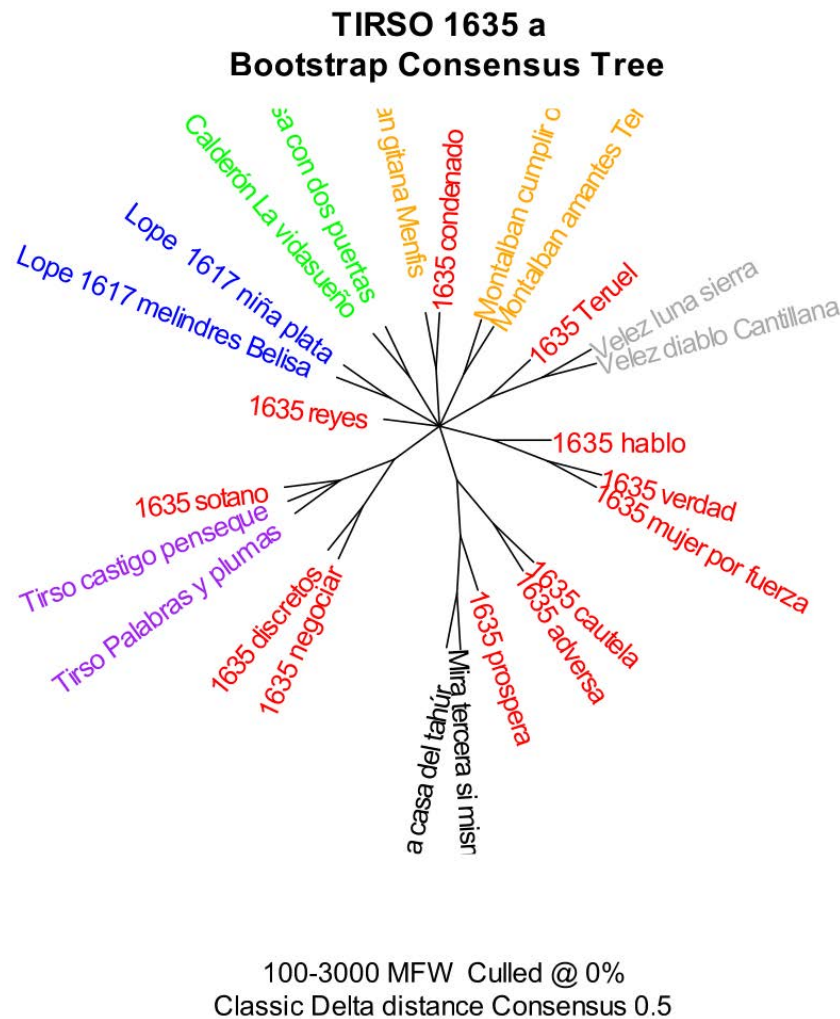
TIRSO 1635 a
Bootstrap Consensus Tree

sa con dos puertas
Calderón La vidasueño
Lope 1617 niña plata
Lope 1617 melindres Belisa
an gitana Menfis
1635 condenado
Montalban cumplir c
Montalban amantes Ter
1635 Teruel
Velez luna sierra
Velez diablo Cantillana
1635 reyes
1635 hablo
1635 verdad
1635 mujer por fuerza
1635 sotano
Tirso castigo penseque
Tirso Palabras y plumas
1635 discretos
1635 negociar
a casa del tahúr
Mira tercera si misn
1635 prospera
1635 cautela
1635 adversa

100-3000 MFW Culled @ 0%
Classic Delta distance Consensus 0.5